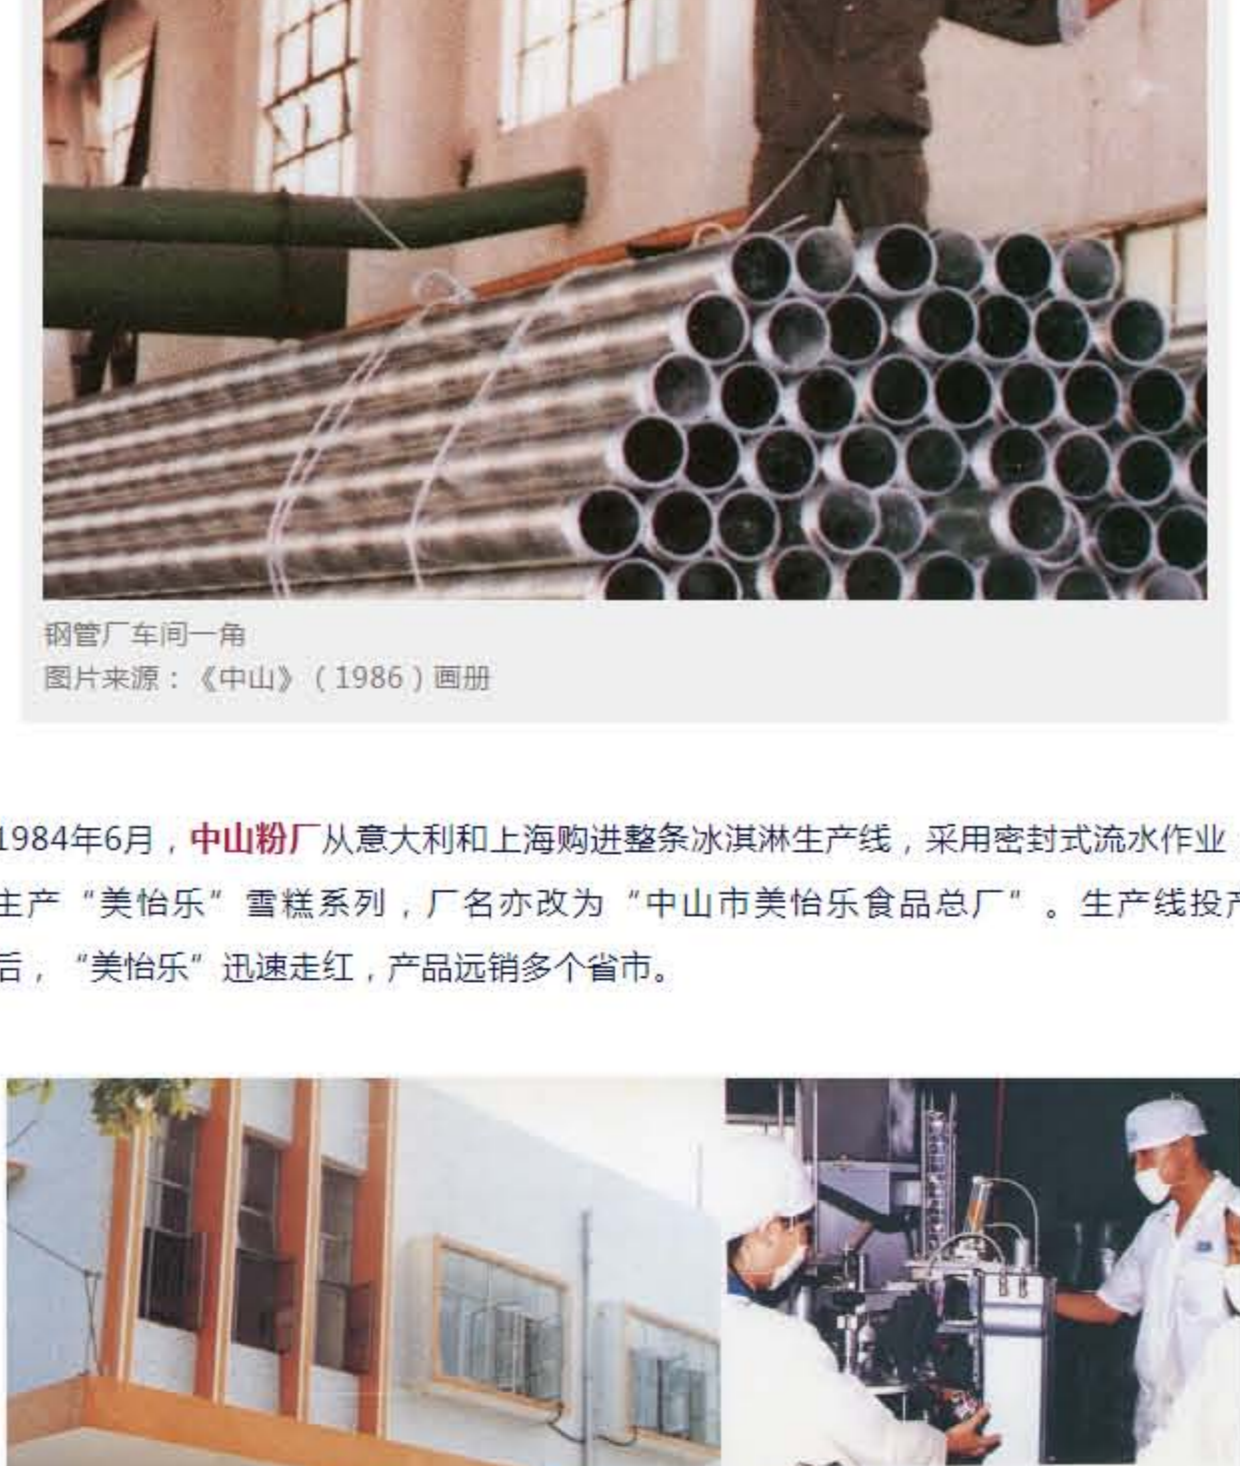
钢管厂车间一角
图片来源：《中山》（1986）画册

1984年6月，中山粉厂从意大利和上海购进整条冰淇淋生产线，采用密封式流水作业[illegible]生产"美怡乐"雪糕系列，厂名亦改为"中山市美怡乐食品总厂"。生产线投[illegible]后，"美怡乐"迅速走红，产品远销多个省市。